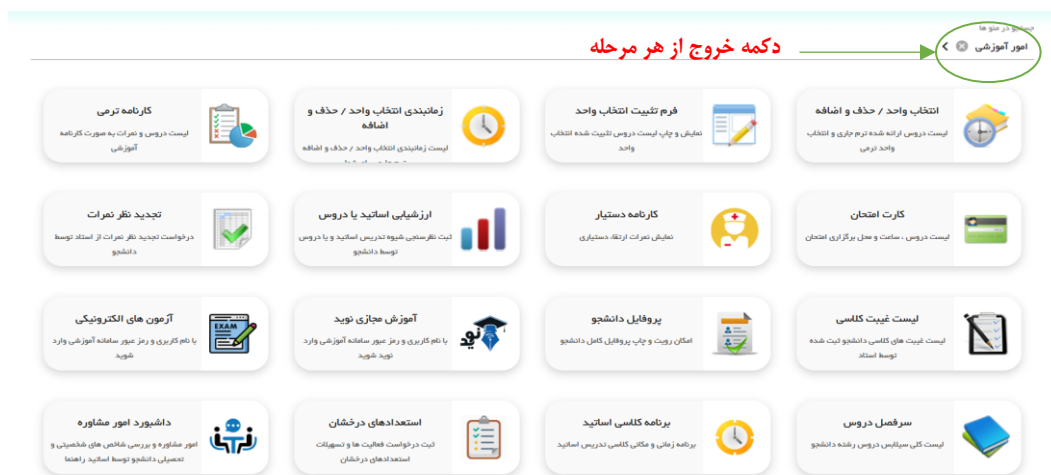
جستجو در منو ها
امور آموزشی
دکمه خروج از هر مرحله

انتخاب واحد / حذف و اضافه
لیست دروس ارائه شده ترم جاری و انتخاب واحد ترمی

فرم تثبیت انتخاب واحد
نمایش و چاپ لیست دروس تثبیت شده انتخاب واحد

زمانبندی انتخاب واحد / حذف و اضافه
لیست زمانبندی انتخاب واحد / حذف و اضافه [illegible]

کارنامه ترمی
لیست دروس و نمرات به صورت کارنامه آموزشی

کارت امتحان
لیست دروس ، ساعت و محل برگزاری امتحان

کارنامه دستیار
نمایش نمرات ارتقاء دستیاری

ارزشیابی اساتید یا دروس
ثبت نظرسنجی شیوه تدریس اساتید و یا دروس توسط دانشجو

تجدید نظر نمرات
درخواست تجدید نظر نمرات از استاد توسط دانشجو

لیست غیبت کلاسی
لیست غیبت های کلاسی دانشجو ثبت شده توسط استاد

پروفایل دانشجو
امکان رویت و چاپ پروفایل کامل دانشجو

آموزش مجازی نوید
با نام کاربری و رمز عبور سامانه آموزشی وارد نوید شوید

نوید

آزمون های الکترونیکی
با نام کاربری و رمز عبور سامانه آموزشی وارد شوید

EXAM

سرفصل دروس
لیست کلی سیلابس دروس رشته دانشجو

برنامه کلاسی اساتید
برنامه زمانی و مکانی کلاسی تدریس اساتید

استعدادهای درخشان
ثبت درخواست فعالیت ها و تسهیلات استعدادهای درخشان

داشبورد امور مشاوره
امور مشاوره و بررسی شاخص های شخصیتی و تحصیلی دانشجو توسط اساتید راهنما